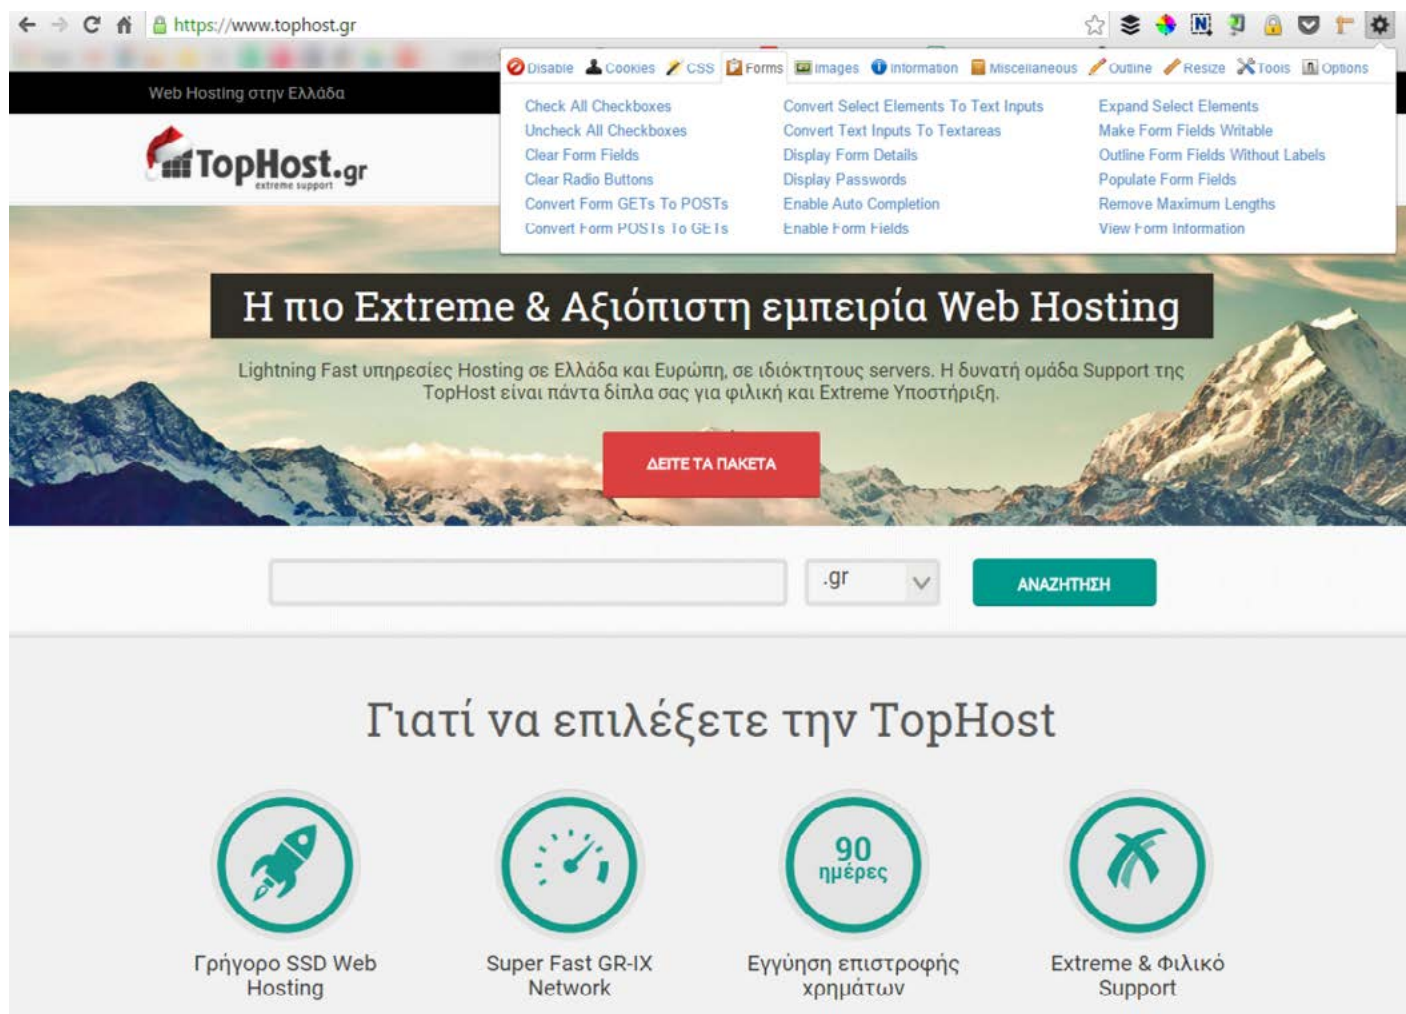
https://www.tophost.gr

Disable Cookies CSS Forms Images Information Miscellaneous Outline Resize Tools Options

Check All Checkboxes
Uncheck All Checkboxes
Clear Form Fields
Clear Radio Buttons
Convert Form GETs To POSTs
Convert Form POSTs To GETs

Convert Select Elements To Text Inputs
Convert Text Inputs To Textareas
Display Form Details
Display Passwords
Enable Auto Completion
Enable Form Fields

Expand Select Elements
Make Form Fields Writable
Outline Form Fields Without Labels
Populate Form Fields
Remove Maximum Lengths
View Form Information

Web Hosting στην Ελλάδα

TopHost.gr
extreme support

Η πιο Extreme & Αξιόπιστη εμπειρία Web Hosting

Lightning Fast υπηρεσίες Hosting σε Ελλάδα και Ευρώπη, σε ιδιόκτητους servers. Η δυνατή ομάδα Support της TopHost είναι πάντα δίπλα σας για φιλική και Extreme Υποστήριξη.

ΔΕΙΤΕ ΤΑ ΠΑΚΕΤΑ

.gr

ΑΝΑΖΗΤΗΣΗ

Γιατί να επιλέξετε την TopHost

Γρήγορο SSD Web Hosting

Super Fast GR-IX Network

90 ημέρες

Εγγύηση επιστροφής χρημάτων

Extreme & Φιλικό Support